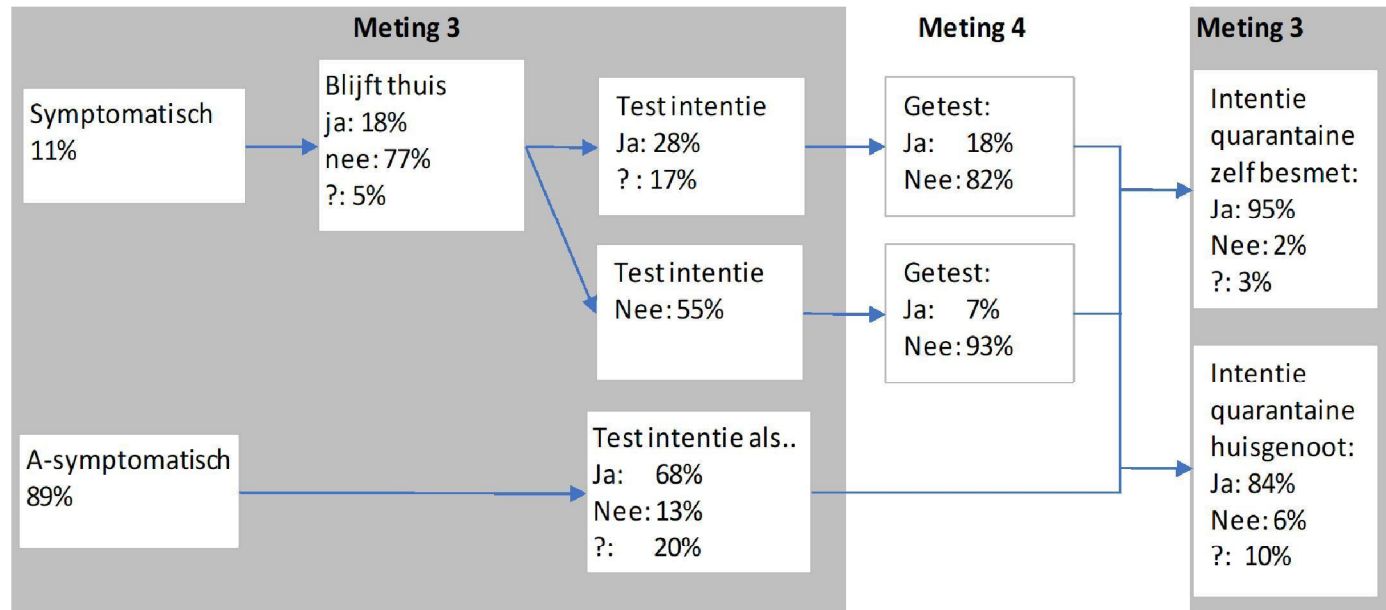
Meting 3

Meting 4

Meting 3

Symptomatisch
11%

Blijft thuis
ja: 18%
nee: 77%
?: 5%

Test intentie
Ja: 28%
? : 17%

Test intentie
Nee: 55%

Getest:
Ja: 18%
Nee: 82%

Getest:
Ja: 7%
Nee: 93%

Intentie quarantaine zelf besmet:
Ja: 95%
Nee: 2%
?: 3%

Intentie quarantaine huisgenoot:
Ja: 84%
Nee: 6%
?: 10%

A-symptomatisch
89%

Test intentie als..
Ja: 68%
Nee: 13%
?: 20%